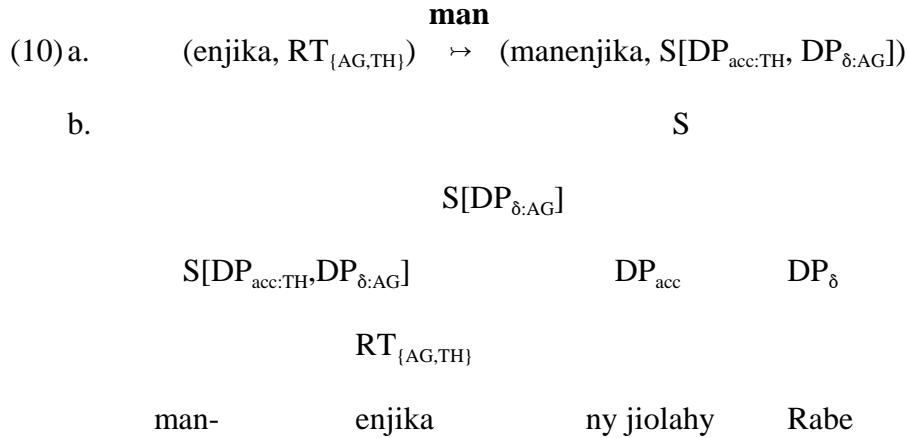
man

(10) a. (enjika, $RT_{\{AG,TH\}}$) $\mapsto$ (manenjika, $S[DP_{acc:TH}, DP_{\delta:AG}]$)

b. S

$S[DP_{\delta:AG}]$

$S[DP_{acc:TH},DP_{\delta:AG}]$ $DP_{acc}$ $DP_{\delta}$

$RT_{\{AG,TH\}}$

man- enjika ny jiolahy Rabe